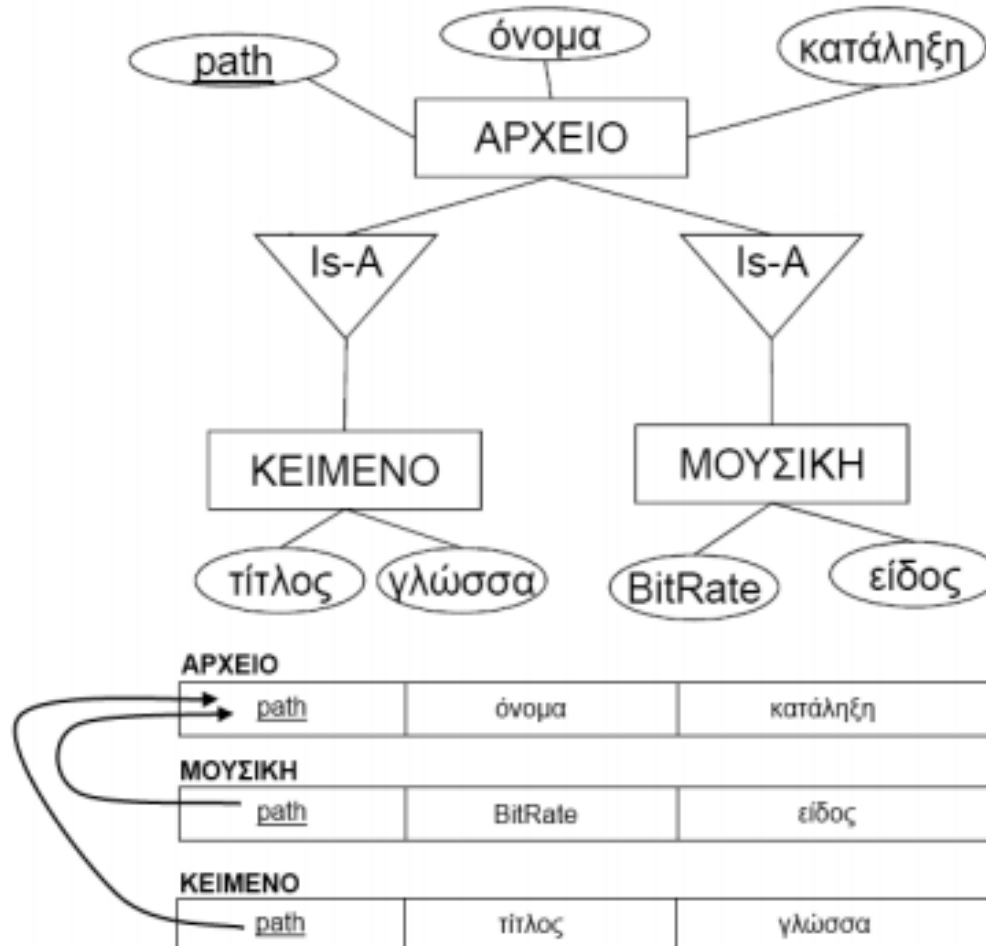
path

όνομα

κατάληξη

ΑΡΧΕΙΟ

Is-A

Is-A

ΚΕΙΜΕΝΟ

ΜΟΥΣΙΚΗ

τίτλος

γλώσσα

BitRate

είδος

ΑΡΧΕΙΟ

| path | όνομα | κατάληξη |
|---|---|---|

ΜΟΥΣΙΚΗ

| path | BitRate | είδος |
|---|---|---|

ΚΕΙΜΕΝΟ

| path | τίτλος | γλώσσα |
|---|---|---|